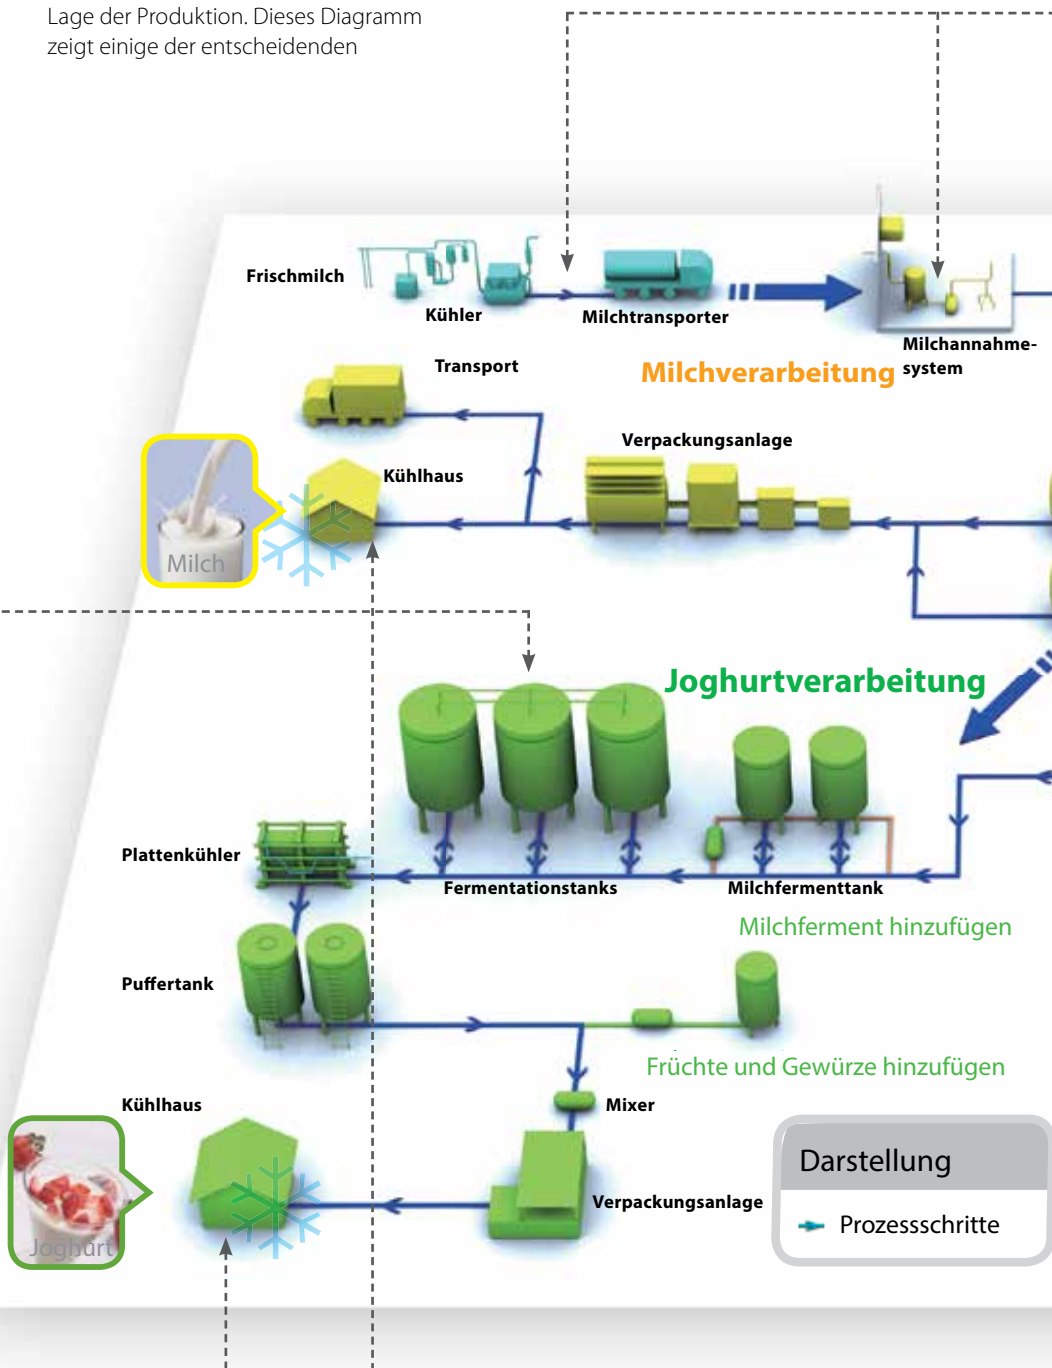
Lage der Produktion. Dieses Diagramm zeigt einige der entscheidenden

Frischmilch

Kühler

Milchtransporter

Milchannahme-system

Milchverarbeitung

Transport

Verpackungsanlage

Kühlhaus

Milch

Joghurtverarbeitung

Plattenkühler

Fermentationstanks

Milchfermenttank

Milchferment hinzufügen

Puffertank

Früchte und Gewürze hinzufügen

Kühlhaus

Mixer

Verpackungsanlage

Joghurt

Darstellung

Prozessschritte